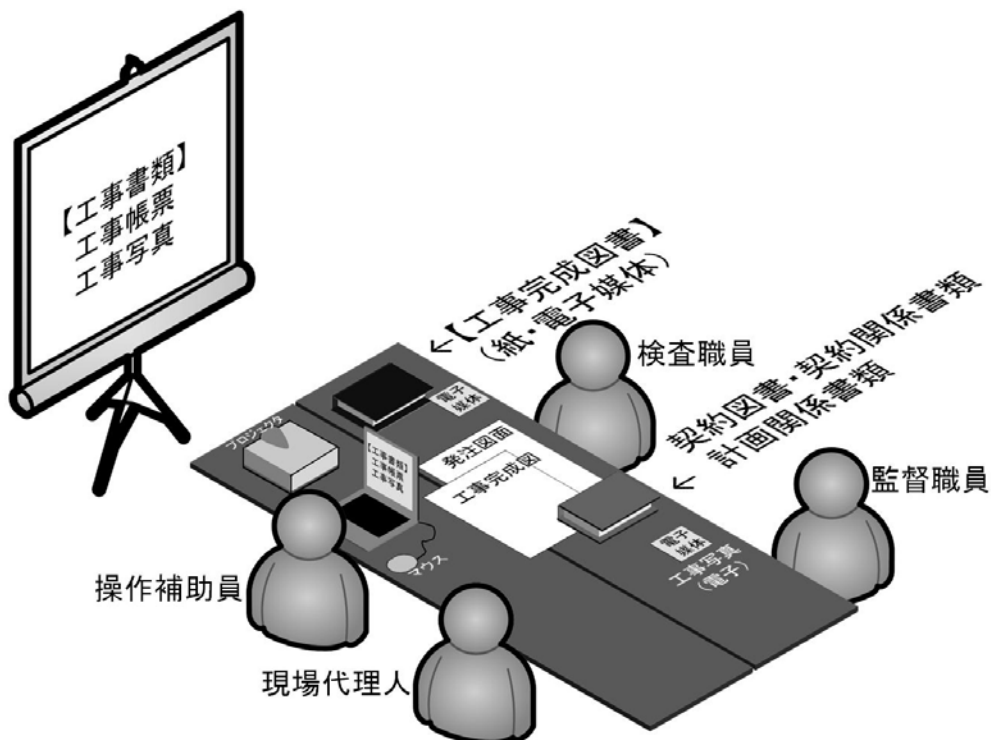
【工事書類】
工事帳票
工事写真

【工事完成図書】
(紙・電子媒体)

検査職員

契約図書・契約関係書類
計画関係書類

監督職員

電子媒体

プロジェクタ

【工事書類】
工事帳票
工事写真

発注図面

工事完成図

電子媒体
工事写真
(電子)

マウス

操作補助員

現場代理人